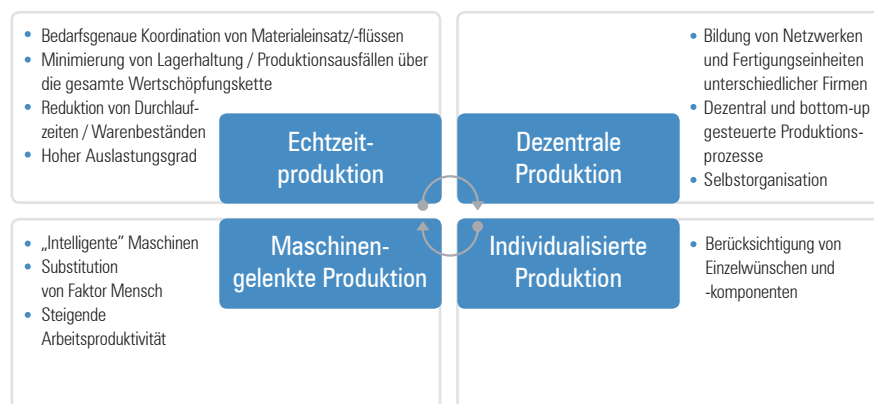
• Bedarfsgenaue Koordination von Materialeinsatz/-flüssen
• Minimierung von Lagerhaltung / Produktionsausfällen über die gesamte Wertschöpfungskette
• Reduktion von Durchlaufzeiten / Warenbeständen
• Hoher Auslastungsgrad

Echtzeitproduktion

• Bildung von Netzwerken und Fertigungseinheiten unterschiedlicher Firmen
• Dezentral und bottom-up gesteuerte Produktionsprozesse
• Selbstorganisation

Dezentrale Produktion

• „Intelligente" Maschinen
• Substitution von Faktor Mensch
• Steigende Arbeitsproduktivität

Maschinengelenkte Produktion

Individualisierte Produktion

• Berücksichtigung von Einzelwünschen und -komponenten